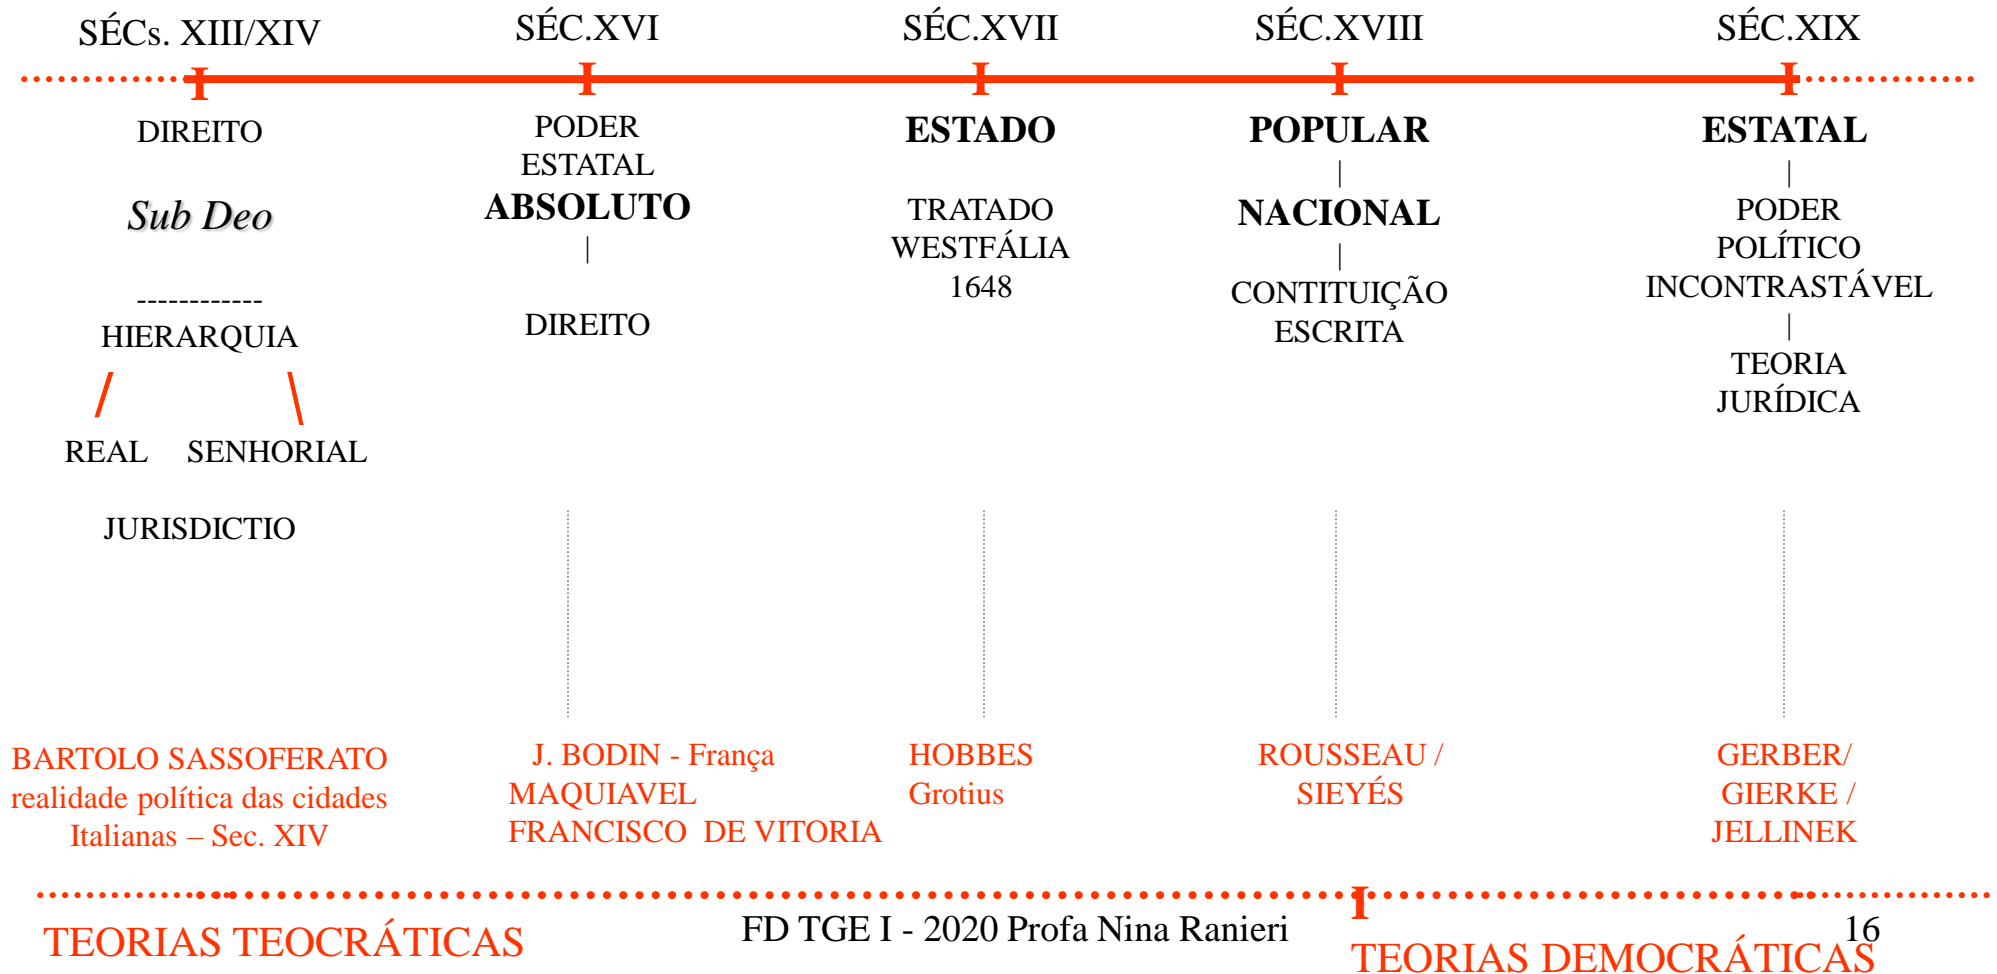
SÉCs. XIII/XIV

DIREITO

*Sub Deo*

------------
HIERARQUIA

REAL SENHORIAL

JURISDICTIO

BARTOLO SASSOFERATO
realidade política das cidades
Italianas – Sec. XIV

SÉC.XVI

PODER
ESTATAL
ABSOLUTO
|
DIREITO

J. BODIN - França
MAQUIAVEL
FRANCISCO DE VITORIA

SÉC.XVII

ESTADO

TRATADO
WESTFÁLIA
1648

HOBBES
Grotius

SÉC.XVIII

POPULAR
|
NACIONAL
|
CONTITUIÇÃO
ESCRITA

ROUSSEAU /
SIEYÉS

SÉC.XIX

ESTATAL
|
PODER
POLÍTICO
INCONTRASTÁVEL
|
TEORIA
JURÍDICA

GERBER/
GIERKE /
JELLINEK

TEORIAS TEOCRÁTICAS

FD TGE I - 2020 Profa Nina Ranieri

16

TEORIAS DEMOCRÁTICAS